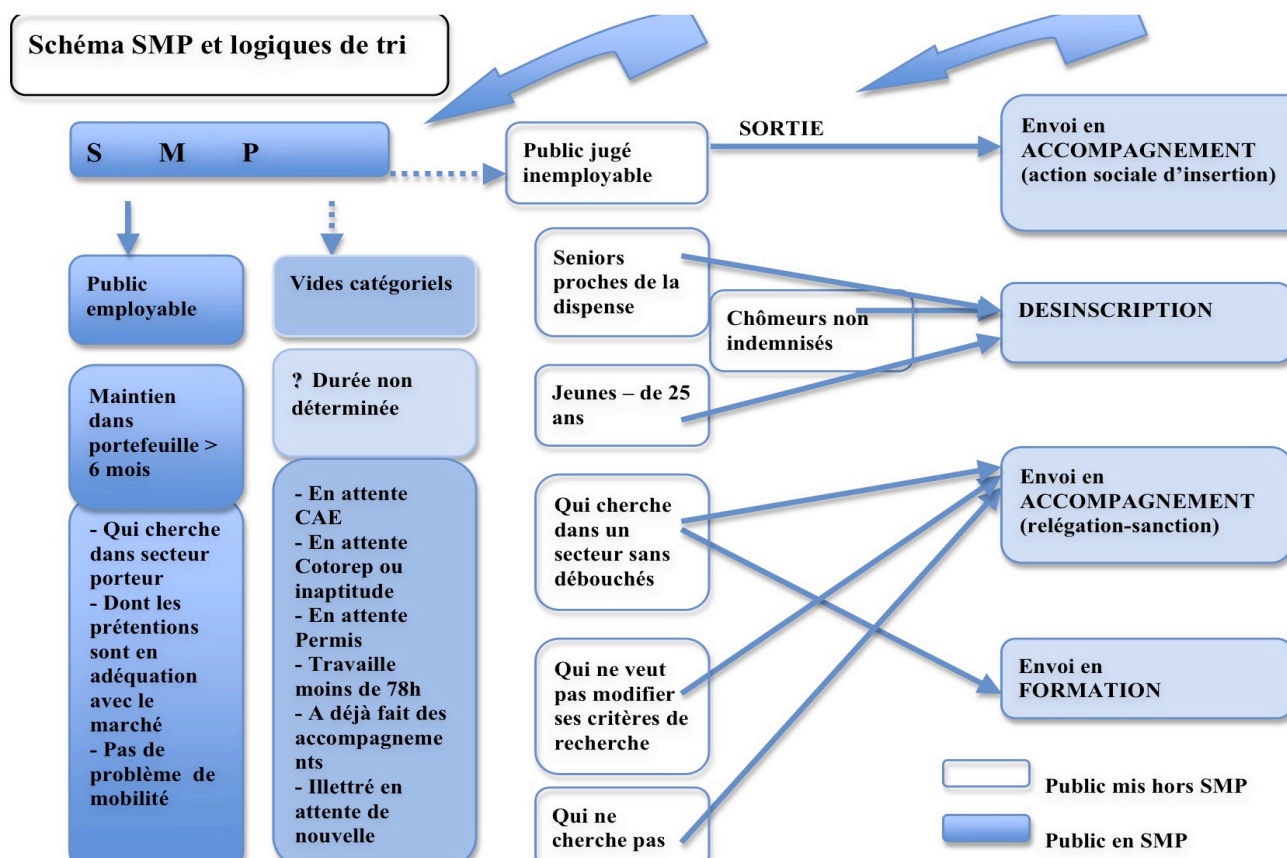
Schéma SMP et logiques de tri

S M P

Public jugé inemployable

SORTIE

Envoi en ACCOMPAGNEMENT (action sociale d'insertion)

Public employable

Vides catégoriels

Maintien dans portefeuille > 6 mois

? Durée non déterminée

- Qui cherche dans secteur porteur
- Dont les prétentions sont en adéquation avec le marché
- Pas de problème de mobilité

- En attente CAE
- En attente Cotorep ou inaptitude
- En attente Permis
- Travaille moins de 78h
- A déjà fait des accompagnements
- Illettré en attente de nouvelle

Seniors proches de la dispense

Chômeurs non indemnisés

DESINSCRIPTION

Jeunes – de 25 ans

Qui cherche dans un secteur sans débouchés

Envoi en ACCOMPAGNEMENT (relégation-sanction)

Envoi en FORMATION

Qui ne veut pas modifier ses critères de recherche

Qui ne cherche pas

Public mis hors SMP

Public en SMP